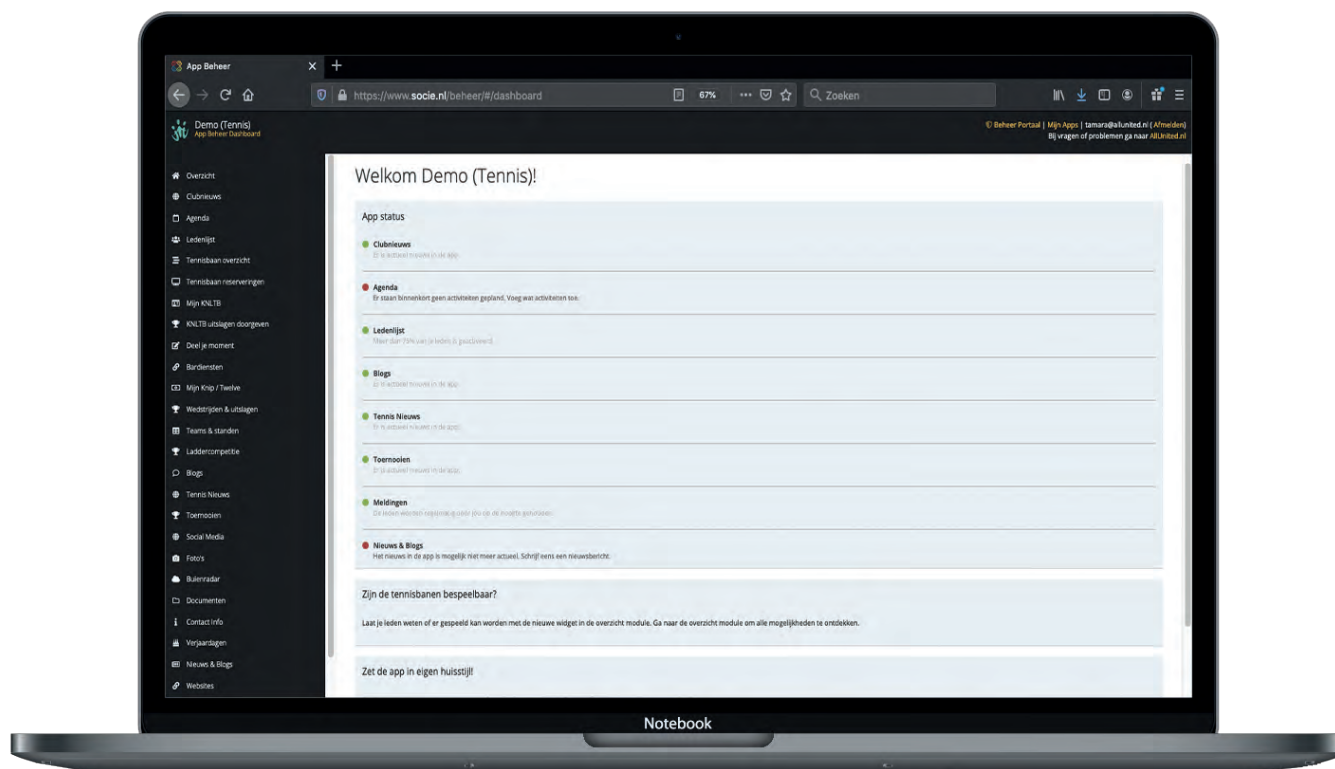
App Beheer

https://www.socie.nl/beheer/#/dashboard

67%

Zoeken

Demo (Tennis)
App Beheer Dashboard

© Beheer Portaal | Mijn Apps | tamara@allunited.nl ( Afmelden)
Bij vragen of problemen ga naar AllUnited.nl

Overzicht
Clubnieuws
Agenda
Ledenlijst
Tennisbaan overzicht
Tennisbaan reserveringen
Mijn KNLTB
KNLTB uitslagen doorgeven
Deel je moment
Bardiensten
Mijn Knip / Twelve
Wedstrijden & uitslagen
Teams & standen
Laddercompetitie
Blogs
Tennis Nieuws
Toernooien
Social Media
Foto's
Buienradar
Documenten
Contact info
Verjaardagen
Nieuws & Blogs
Websites

Welkom Demo (Tennis)!

App status

Clubnieuws
Er is actueel nieuws in de app

Agenda
Er staan binnenkort geen activiteiten gepland. Voeg wat activiteiten toe.

Ledenlijst
Meer dan 75% van je leden is geactiveerd

Blogs
Er is actueel nieuws in de app

Tennis Nieuws
Er is actueel nieuws in de app

Toernooien
Er is actueel nieuws in de app

Meldingen
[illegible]

Nieuws & Blogs
Het nieuws in de app is mogelijk niet meer actueel. Schrijf eens een nieuwsbericht.

Zijn de tennisbanen bespeelbaar?

Laat je leden weten of er gespeeld kan worden met de nieuwe widget in de overzicht module. Ga naar de overzicht module om alle mogelijkheden te ontdekken.

Zet de app in eigen huisstijl!

Notebook